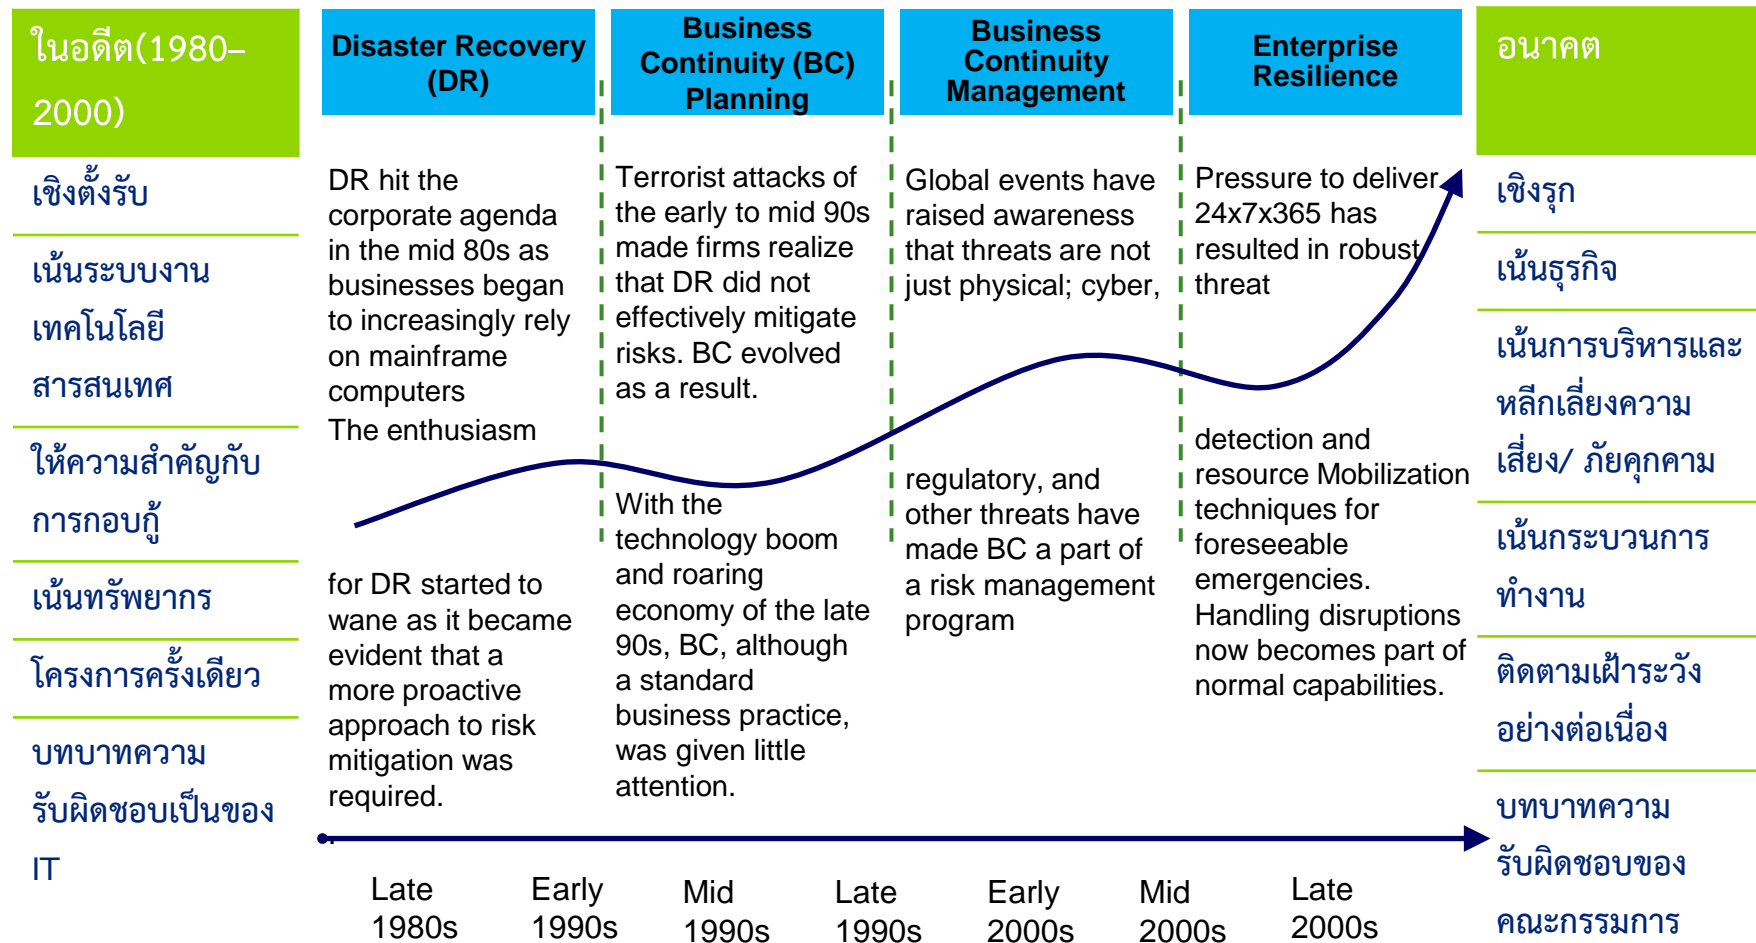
ในอดีต(1980–2000)

เชิงตั้งรับ

เน้นระบบงานเทคโนโลยีสารสนเทศ

ให้ความสำคัญกับการกอบกู้

เน้นทรัพยากร

โครงการครั้งเดียว

บทบาทความรับผิดชอบเป็นของ IT

Disaster Recovery (DR)

DR hit the corporate agenda in the mid 80s as businesses began to increasingly rely on mainframe computers

The enthusiasm for DR started to wane as it became evident that a more proactive approach to risk mitigation was required.

Business Continuity (BC) Planning

Terrorist attacks of the early to mid 90s made firms realize that DR did not effectively mitigate risks. BC evolved as a result.

With the technology boom and roaring economy of the late 90s, BC, although a standard business practice, was given little attention.

Business Continuity Management

Global events have raised awareness that threats are not just physical; cyber, regulatory, and other threats have made BC a part of a risk management program

Enterprise Resilience

Pressure to deliver 24x7x365 has resulted in robust threat detection and resource Mobilization techniques for foreseeable emergencies. Handling disruptions now becomes part of normal capabilities.

อนาคต

เชิงรุก

เน้นธุรกิจ

เน้นการบริหารและหลีกเลี่ยงความเสี่ยง/ ภัยคุกคาม

เน้นกระบวนการทำงาน

ติดตามเฝ้าระวังอย่างต่อเนื่อง

บทบาทความรับผิดชอบของคณะกรรมการ

Late 1980s

Early 1990s

Mid 1990s

Late 1990s

Early 2000s

Mid 2000s

Late 2000s